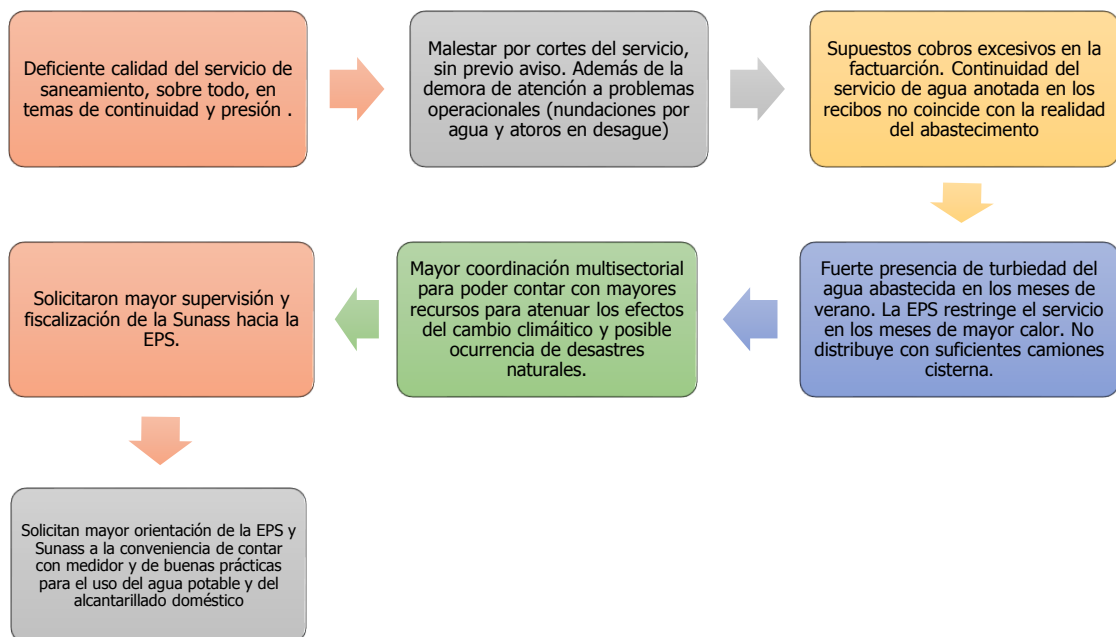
Deficiente calidad del servicio de saneamiento, sobre todo, en temas de continuidad y presión .

Malestar por cortes del servicio, sin previo aviso. Además de la demora de atención a problemas operacionales (nundaciones por agua y atoros en desague)

Supuestos cobros excesivos en la factuarción. Continuidad del servicio de agua anotada en los recibos no coincide con la realidad del abastecimento

Fuerte presencia de turbiedad del agua abastecida en los meses de verano. La EPS restringe el servicio en los meses de mayor calor. No distribuye con suficientes camiones cisterna.

Mayor coordinación multisectorial para poder contar con mayores recursos para atenuar los efectos del cambio climáitico y posible ocurrencia de desastres naturales.

Solicitaron mayor supervisión y fiscalización de la Sunass hacia la EPS.

Solicitan mayor orientación de la EPS y Sunass a la conveniencia de contar con medidor y de buenas prácticas para el uso del agua potable y del alcantarillado doméstico